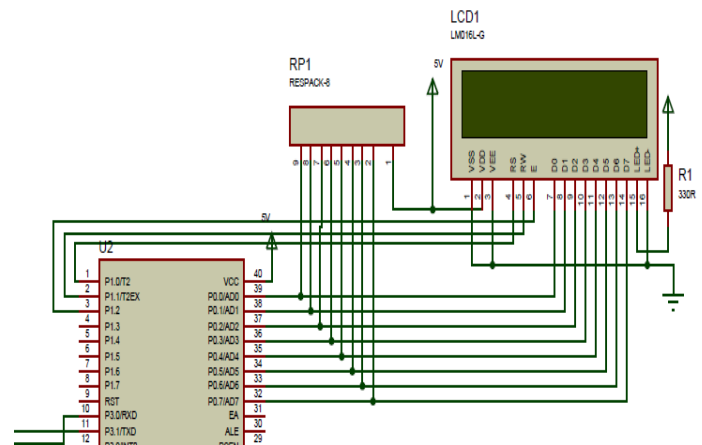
LCD1
LM016L-G

RP1
RESPACK-8

5V

VSS VDD VEE RS RW E D0 D1 D2 D3 D4 D5 D6 D7 LED+ LED-

1 2 3 4 5 6 7 8 9 10 11 12 13 14 15 16

R1
330R

9 8 7 6 5 4 3 2 1

5V

U2

1 P1.0/T2
2 P1.1/T2EX
3 P1.2
4 P1.3
5 P1.4
6 P1.5
7 P1.6
8 P1.7
9 RST
10 P3.0/RXD
11 P3.1/TXD
12 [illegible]

VCC 40
39 P0.0/AD0
38 P0.1/AD1
37 P0.2/AD2
36 P0.3/AD3
35 P0.4/AD4
34 P0.5/AD5
33 P0.6/AD6
32 P0.7/AD7
31 EA
30 ALE
29 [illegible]